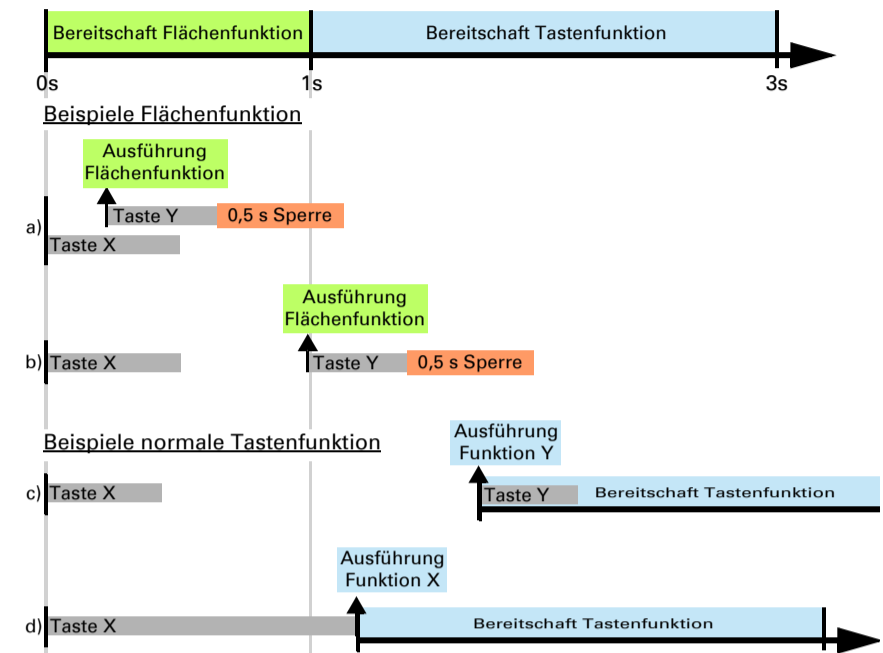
Bereitschaft Flächenfunktion
Bereitschaft Tastenfunktion
0s
1s
3s

Beispiele Flächenfunktion

Ausführung Flächenfunktion
a)
Taste Y
0,5 s Sperre
Taste X

Ausführung Flächenfunktion
b)
Taste X
Taste Y
0,5 s Sperre

Beispiele normale Tastenfunktion

Ausführung Funktion Y
c)
Taste X
Taste Y
Bereitschaft Tastenfunktion

Ausführung Funktion X
d)
Taste X
Bereitschaft Tastenfunktion